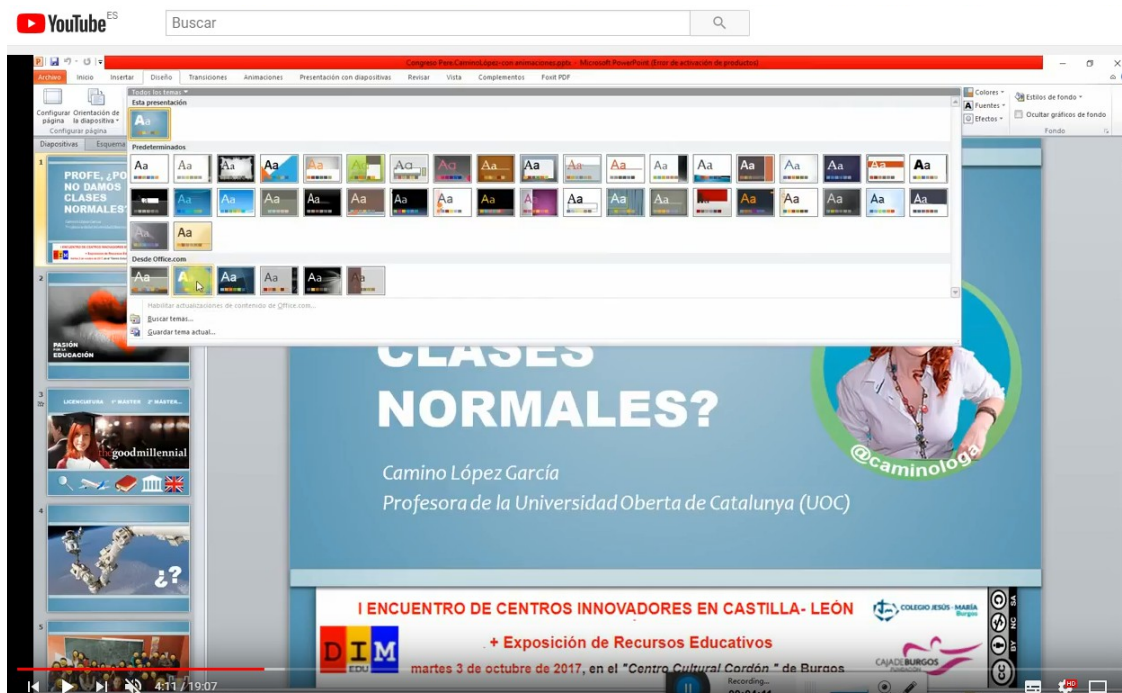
YouTube ES

Buscar

Congreso Para CaminoLópez-con animaciones.pptx - Microsoft PowerPoint (Error de activación de productos)

Archivo Inicio Insertar Diseño Transiciones Animaciones Presentación con diapositivas Revisar Vista Complementos Foxit PDF

Configurar página Orientación de la diapositiva
Configurar página

Todos los temas
Esta presentación
Predeterminados
Desde Office.com

Habilitar actualizaciones de contenido de Office.com...
Buscar temas...
Guardar tema actual...

Colores
Fuentes
Efectos
Estilos de fondo
Ocultar gráficos de fondo
Fondo

Diapositivas Esquema

PROFE, ¿PO NO DAMOS CLASES NORMALES

PASIÓN POR LA EDUCACIÓN

LICENCIATURA 1º MASTER 2º MASTER...
thegoodmillennial

¿?

CLASES NORMALES?

Camino López García
Profesora de la Universidad Oberta de Catalunya (UOC)

@caminologa

I ENCUENTRO DE CENTROS INNOVADORES EN CASTILLA- LEÓN
COLEGIO JESÚS - MARÍA Burgos
DIM EDU
+ Exposición de Recursos Educativos
martes 3 de octubre de 2017, en el "Centro Cultural Cordón" de Burgos
CAJADEBURGOS
Recording...

4:11 / 19:07